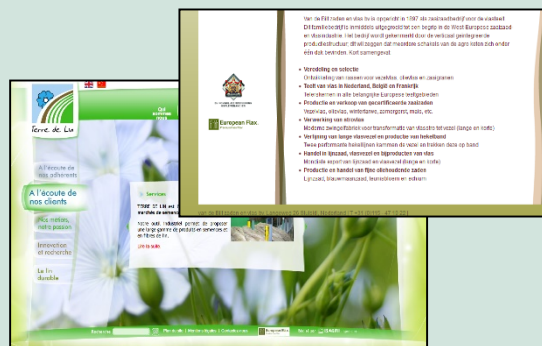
Van de Fill heften we als bv in opgericht in 1997 als raadsbedrijf voor de vlasteelt. Dit familiebedrijf is inmiddels uitgegroeid tot een begrip in de West-Europese zaadhandel en vlasindustrie. Het bedrijf wordt gekenmerkt door de veelzijdigheid van het productiepakket, dit stelt beggen dat meerdere schakels van de agro keten zich onder één dak bevinden. Kort samengevat:

Veredeling en selectie
Ontwikkeling van rassen voor vezelvlas, olievlas en zaaigranen
Teelt van vlas in Nederland, België en Frankrijk
Telersbestand in alle belangrijke Europese teeltgebieden
Productie en verkoop van gecertificeerde zaaizaden
Vezelvlas, olievlas, wintertarwe, zomergerst, maïs, etc.
Verwerking van olievlas
Moderne zwingelfabriek voor transformatie van vlasstro tot vezel (lange en korte)
Verbijning van lange vlasvezel en productie van lintenband
Twee performante hekellijnen kammen de vezel tot linten data op band
Handel in lijnzaad, vlasvezel en bijproducten van vlas
Wereldwijde export van lijnzaad en vlasvezel (lange en korte)
Productie en handel van fijne olehoudende zaden
Lijnzaad, blauwmaanzaad, teunisbloem en sesam

European Flax

Terre de Lin

Qui sommes nous

À l'écoute de nos adhérents
A l'écoute de nos clients
Nos métiers, notre passion
Innovation et recherche
Le lin durable

Services

TERRE DE LIN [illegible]

Notre outil industriel permet de proposer une large gamme de produits en semences et en fibres de lin.

Lire la suite